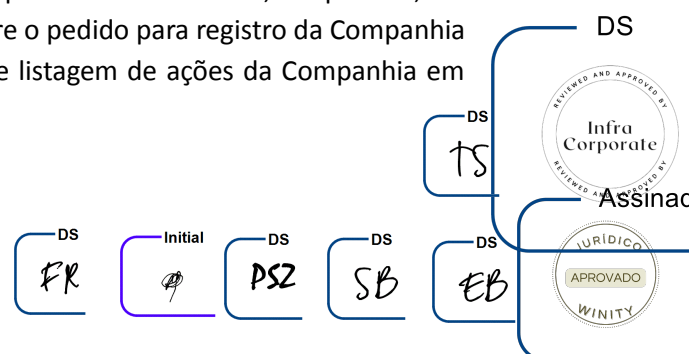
re o pedido para registro da Companhia
e listagem de ações da Companhia em

DS
REVIEWED AND APPROVED BY
Infra Corporate
REVIEWED AND APPROVED BY

DS
TS

Assinad

JURÍDICO
APROVADO
WINITY

DS
FR

Initial
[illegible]

DS
PSZ

DS
SB

DS
EB